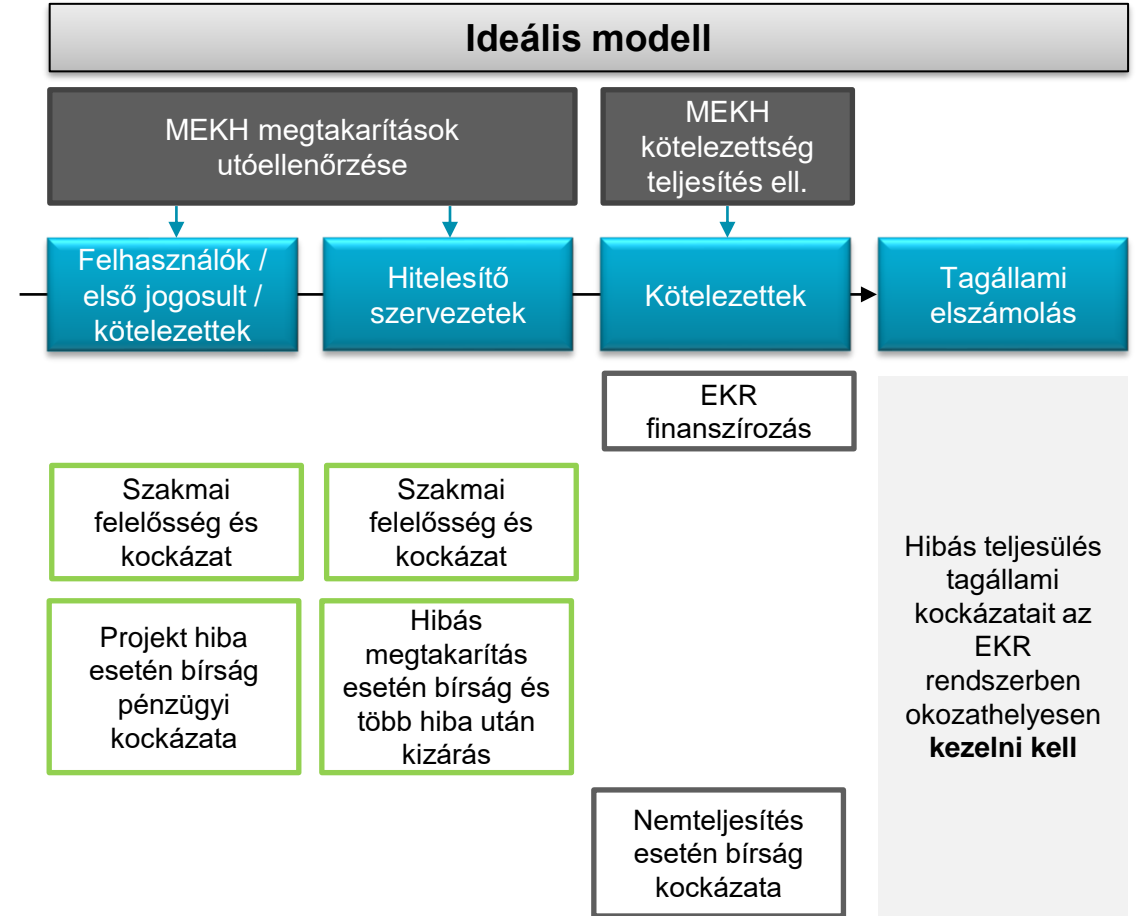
Ideális modell

MEKH megtakarítások utóellenőrzése

MEKH kötelezettség teljesítés ell.

Felhasználók / első jogosult / kötelezettek

Hitelesítő szervezetek

Kötelezettek

Tagállami elszámolás

EKR finanszírozás

Szakmai felelősség és kockázat

Szakmai felelősség és kockázat

Projekt hiba esetén bírság pénzügyi kockázata

Hibás megtakarítás esetén bírság és több hiba után kizárás

Hibás teljesülés tagállami kockázatait az EKR rendszerben okozathelyesen **kezelni kell**

Nemteljesítés esetén bírság kockázata